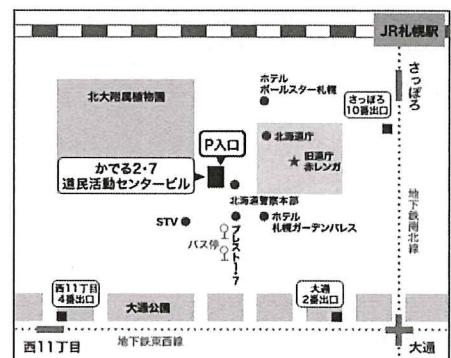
JR札幌駅

さっぽろ

ホテル
ポールスター札幌

さっぽろ
10番出口

北大附属植物園

北海道庁

旧道庁
赤レンガ

P入口

かでる2・7
道民活動センタービル

北海道警察本部

STV

ホテル
札幌ガーデンパレス

プレスト1・7

バス停

地下鉄南北線

西11丁目
4番出口

大通
2番出口

大通公園

西11丁目

地下鉄東西線

大通